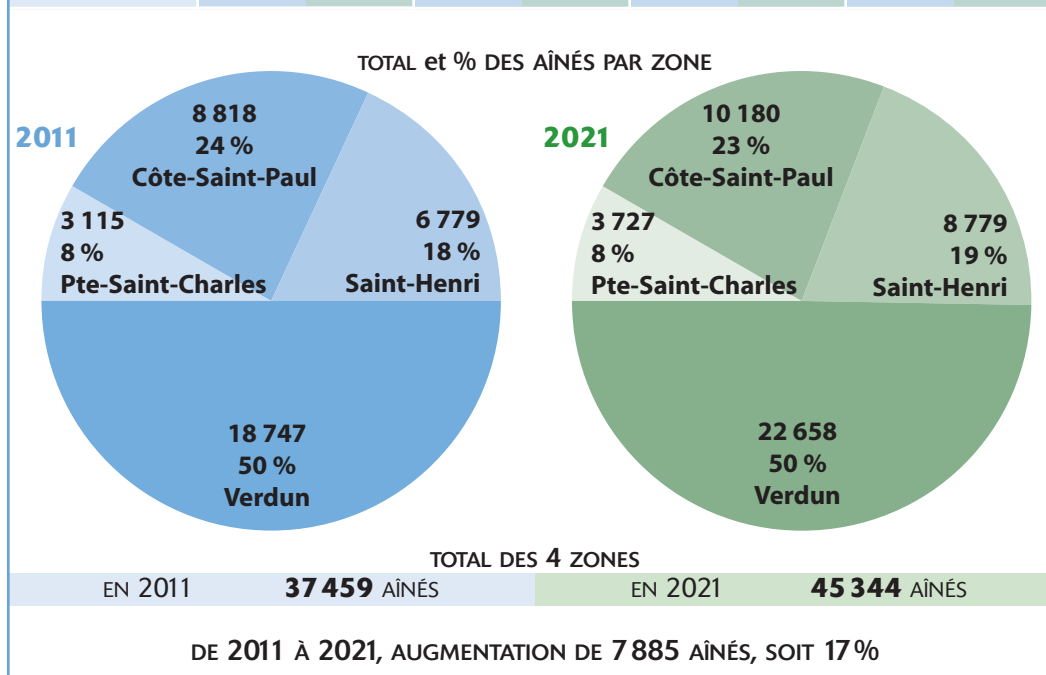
TOTAL et % DES AÎNÉS PAR ZONE

2011

8 818
24 %
Côte-Saint-Paul

3 115
8 %
Pte-Saint-Charles

6 779
18 %
Saint-Henri

18 747
50 %
Verdun

2021

10 180
23 %
Côte-Saint-Paul

3 727
8 %
Pte-Saint-Charles

8 779
19 %
Saint-Henri

22 658
50 %
Verdun

TOTAL DES 4 ZONES

| EN 2011 | 37 459 AÎNÉS | EN 2021 | 45 344 AÎNÉS |
|---|---|---|---|

DE 2011 À 2021, AUGMENTATION DE 7 885 AÎNÉS, SOIT 17 %